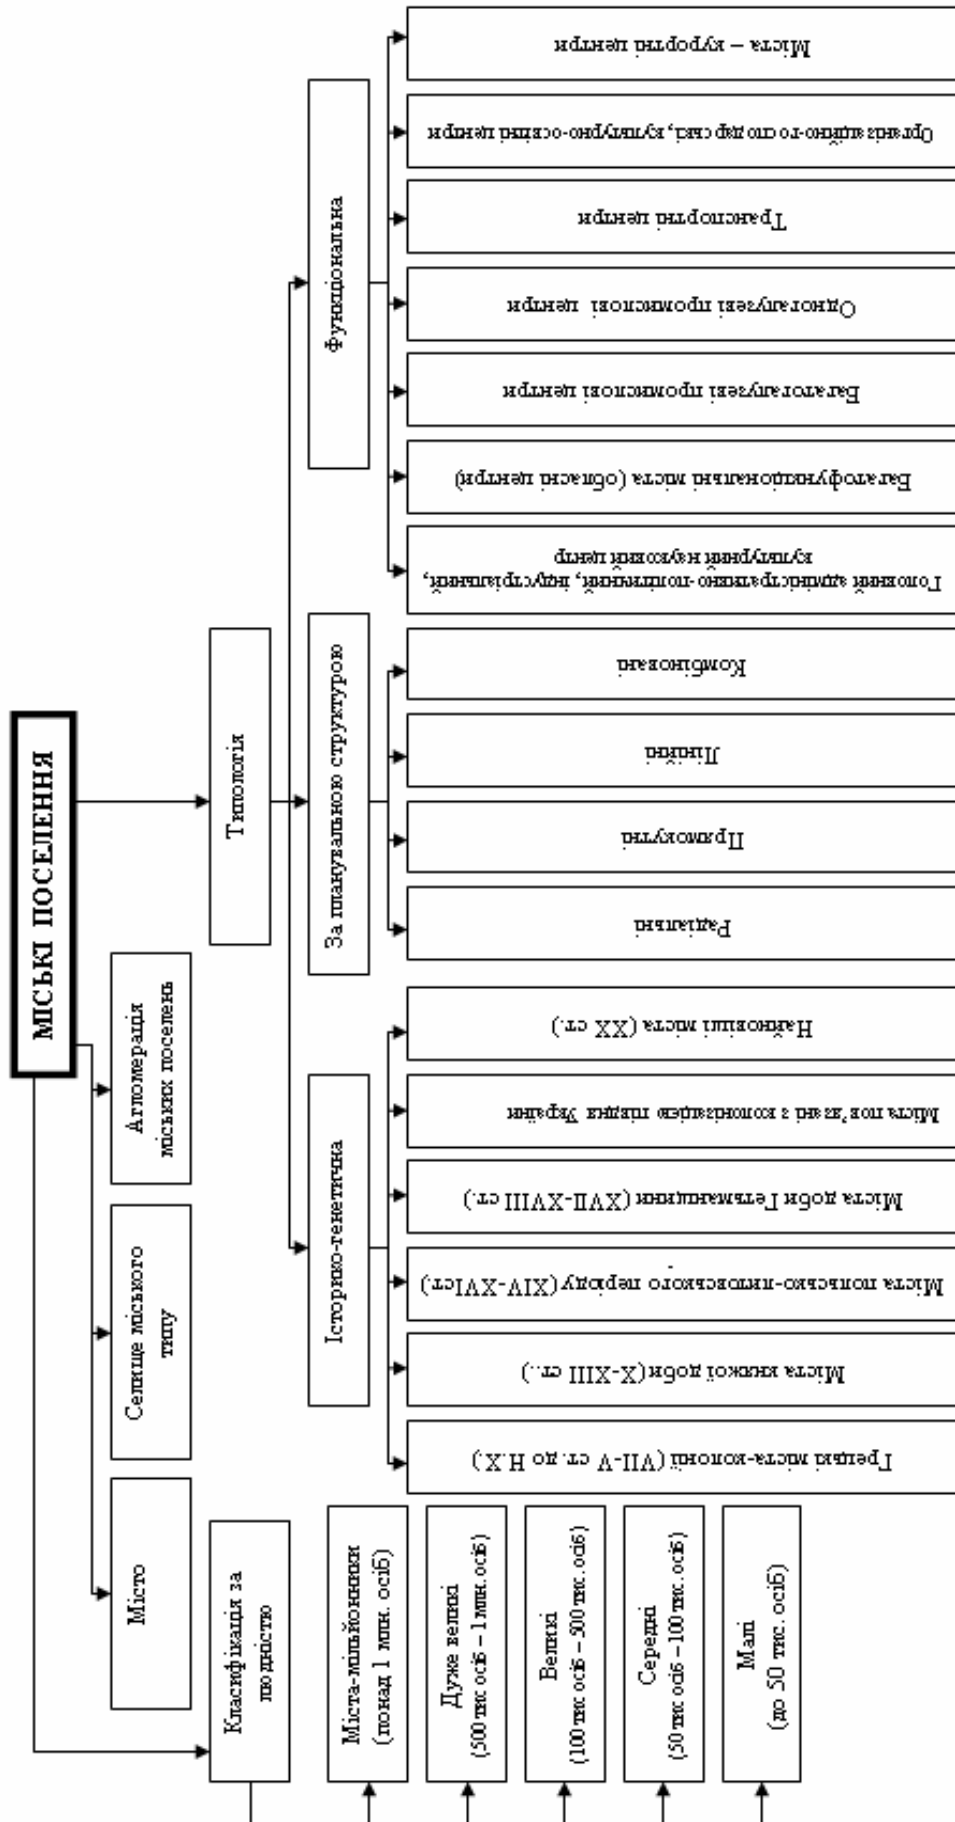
МІСЬКІ ПОСЕЛЕННЯ

Місто

Селище міського типу

Агломерація міських поселень

Типологія

Класифікація за людністю

Міста-мільйонники (понад 1 млн. осіб)

Дуже великі (500 тис осіб – 1 млн. осіб)

Великі (100 тис осіб – 500 тис осіб)

Середні (50 тис осіб – 100 тис. осіб)

Малі (до 50 тис. осіб)

Історико-генетична

Грецькі міста-колонії (VII-V ст. до Н.Х.)

Міста княжої доби (X-XIII ст...)

Міста польсько-литовського періоду (XIV-XVIст.)

Міста доби Гетьманщини (XVII-XVIII ст.)

Міста пов'язані з колонізацією півдня України

Найновіші міста (XX ст.)

За планувальною структурою

Радіальні

Прямокутні

Лінійні

Комбіновані

Функціональна

Головний адміністративно-політичний, індустріальний, культурний науковий центр

Багатофункціональні міста (обласні центри)

Багатогалузеві промислові центри

Одногалузеві промислові центри

Транспортні центри

Організаційно-господарські, культурно-освітні центри

Міста – курортні центри